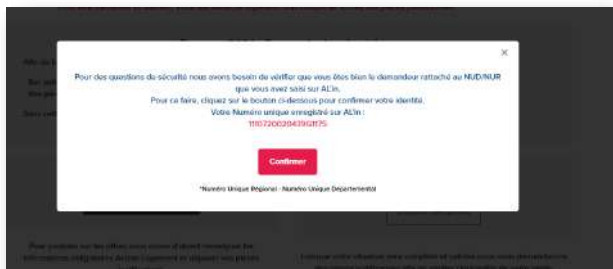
×

Pour des questions de sécurité nous avons besoin de vérifier que vous êtes bien le demandeur rattaché au NUD/NUR que vous avez saisi sur AL'in.

Pour ce faire, cliquez sur le bouton ci-dessous pour confirmer votre identité.

Votre Numéro unique enregistré sur AL'in :

1107200204391175

Confirmer

*Numéro Unique Régional - Numéro Unique Departemental